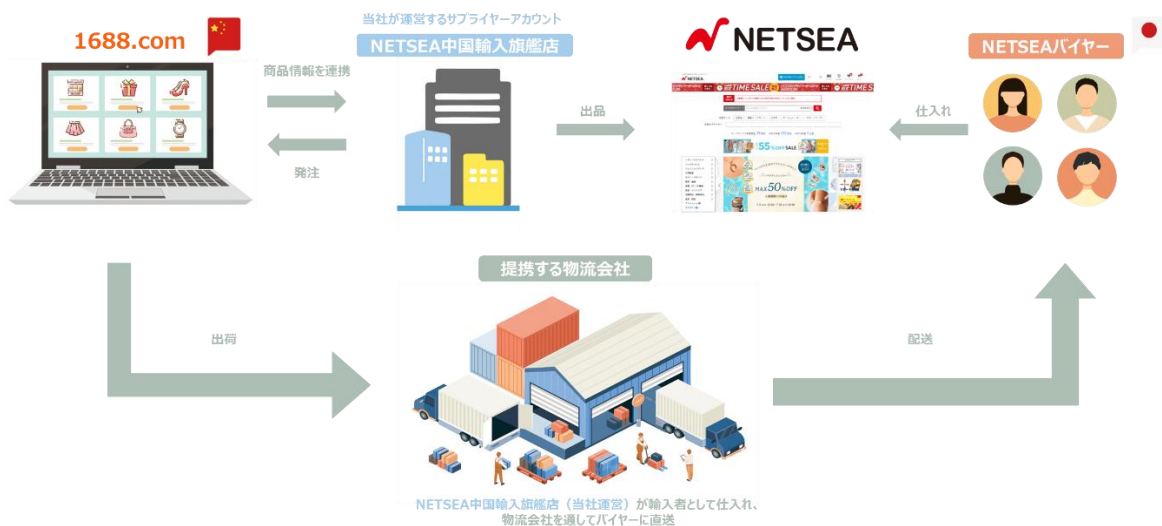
1688.com

当社が運営するサプライヤーアカウント
NETSEA中国輸入旗艦店

商品情報を連携

発注

出品

NETSEA

仕入れ

NETSEAバイヤー

提携する物流会社

出荷

配送

NETSEA中国輸入旗艦店（当社運営）が輸入者として仕入れ、物流会社を通してバイヤーに直送